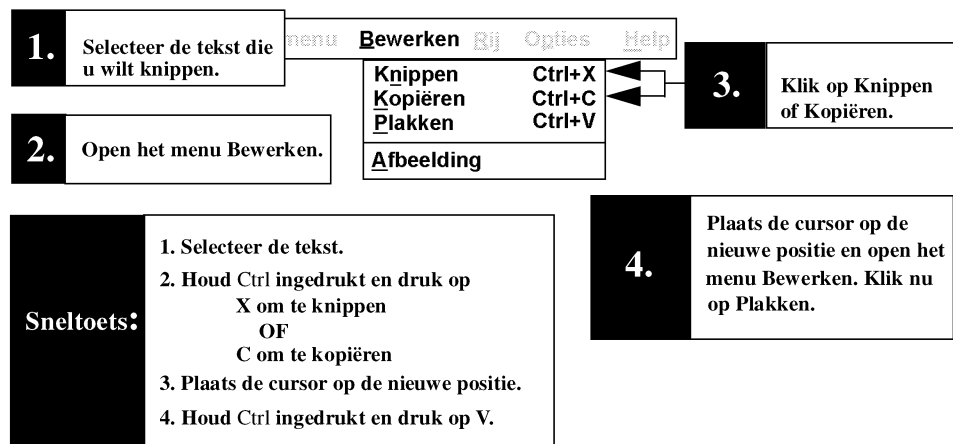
1. Selecteer de tekst die u wilt knippen.

menu Bewerken Rij Opties Help

Knippen Ctrl+X
Kopiëren Ctrl+C
Plakken Ctrl+V
Afbeelding

3. Klik op Knippen of Kopiëren.

2. Open het menu Bewerken.

4. Plaats de cursor op de nieuwe positie en open het menu Bewerken. Klik nu op Plakken.

Sneltoets:

1. Selecteer de tekst.
2. Houd Ctrl ingedrukt en druk op
X om te knippen
OF
C om te kopiëren
3. Plaats de cursor op de nieuwe positie.
4. Houd Ctrl ingedrukt en druk op V.